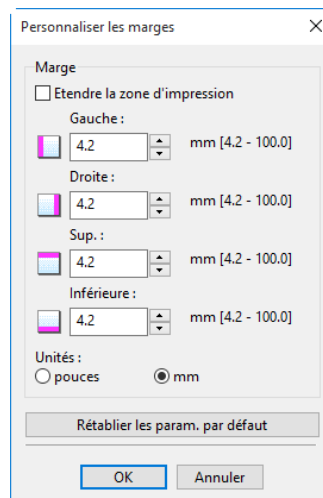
Personnaliser les marges
X

Marge

Etendre la zone d'impression

Gauche :
4.2
mm [4.2 - 100.0]

Droite :
4.2
mm [4.2 - 100.0]

Sup. :
4.2
mm [4.2 - 100.0]

Inférieure :
4.2
mm [4.2 - 100.0]

Unités :
pouces
mm

Rétablier les param. par défaut

OK
Annuler